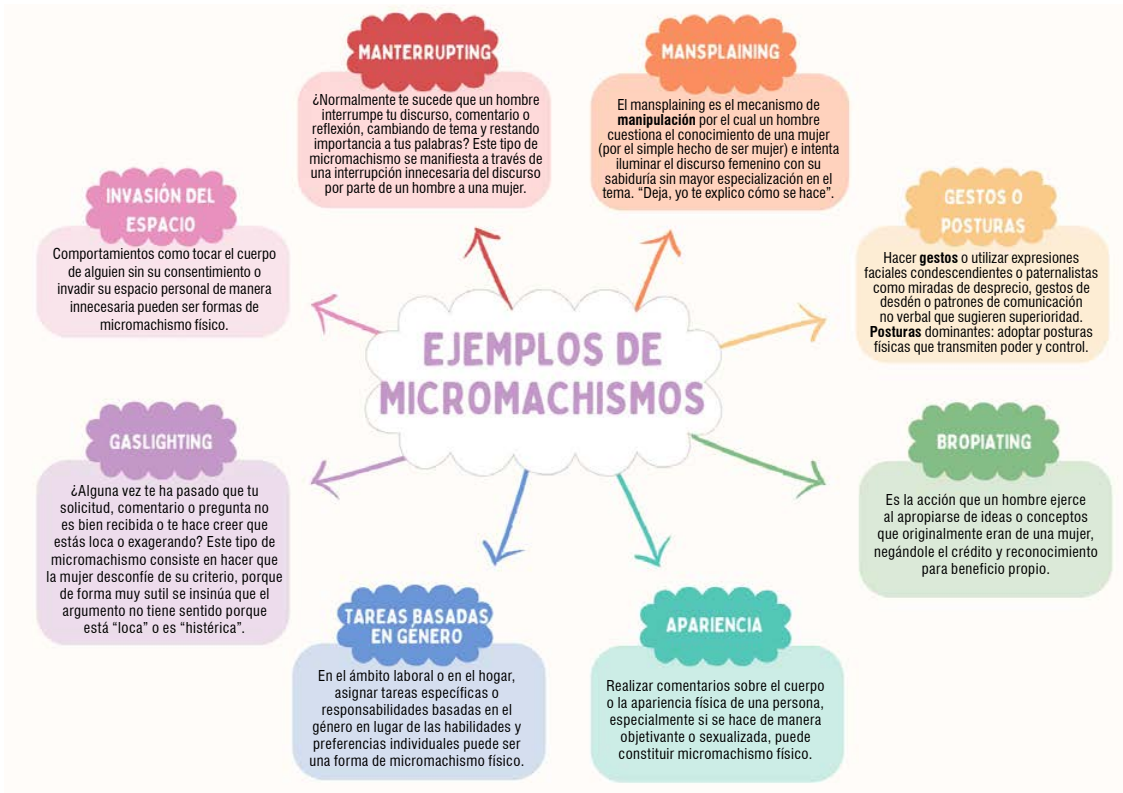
MANTERRUPTING

¿Normalmente te sucede que un hombre interrumpe tu discurso, comentario o reflexión, cambiando de tema y restando importancia a tus palabras? Este tipo de micromachismo se manifiesta a través de una interrupción innecesaria del discurso por parte de un hombre a una mujer.

MANSPLAINING

El mansplaining es el mecanismo de **manipulación** por el cual un hombre cuestiona el conocimiento de una mujer (por el simple hecho de ser mujer) e intenta iluminar el discurso femenino con su sabiduría sin mayor especialización en el tema. "Deja, yo te explico cómo se hace".

INVASIÓN DEL ESPACIO

Comportamientos como tocar el cuerpo de alguien sin su consentimiento o invadir su espacio personal de manera innecesaria pueden ser formas de micromachismo físico.

GESTOS O POSTURAS

Hacer **gestos** o utilizar expresiones faciales condescendientes o paternalistas como miradas de desprecio, gestos de desdén o patrones de comunicación no verbal que sugieren superioridad. **Posturas** dominantes: adoptar posturas físicas que transmiten poder y control.

EJEMPLOS DE MICROMACHISMOS

GASLIGHTING

¿Alguna vez te ha pasado que tu solicitud, comentario o pregunta no es bien recibida o te hace creer que estás loca o exagerando? Este tipo de micromachismo consiste en hacer que la mujer desconfíe de su criterio, porque de forma muy sutil se insinúa que el argumento no tiene sentido porque está "loca" o es "histérica".

BROPIATING

Es la acción que un hombre ejerce al apropiarse de ideas o conceptos que originalmente eran de una mujer, negándole el crédito y reconocimiento para beneficio propio.

TAREAS BASADAS EN GÉNERO

En el ámbito laboral o en el hogar, asignar tareas específicas o responsabilidades basadas en el género en lugar de las habilidades y preferencias individuales puede ser una forma de micromachismo físico.

APARIENCIA

Realizar comentarios sobre el cuerpo o la apariencia física de una persona, especialmente si se hace de manera objetivante o sexualizada, puede constituir micromachismo físico.